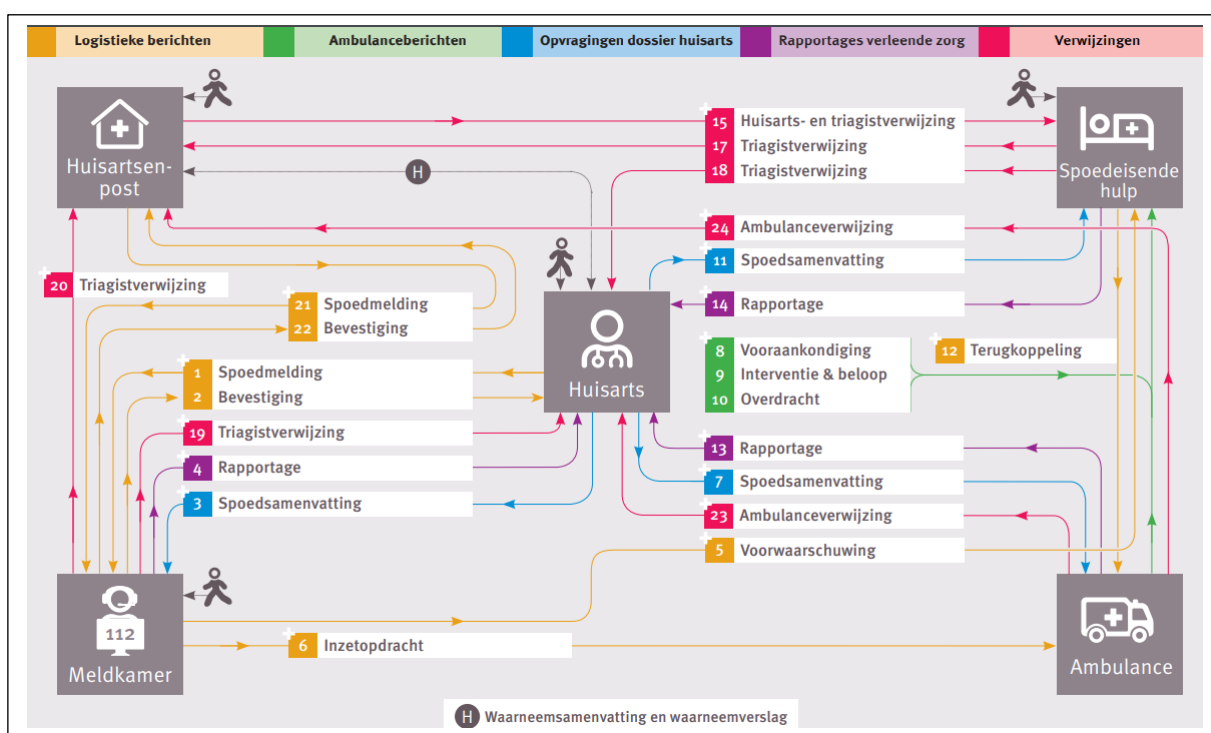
Logistieke berichten | Ambulanceberichten | Opvragingen dossier huisarts | Rapportages verleende zorg | Verwijzingen

Huisartsenpost

15 Huisarts- en triagistverwijzing
17 Triagistverwijzing
18 Triagistverwijzing

H

Spoedeisende hulp

24 Ambulanceverwijzing
11 Spoedsamenvatting

20 Triagistverwijzing

21 Spoedmelding
22 Bevestiging

14 Rapportage

Huisarts

8 Vooraankondiging
9 Interventie & beloop
10 Overdracht

12 Terugkoppeling

1 Spoedmelding
2 Bevestiging

19 Triagistverwijzing
4 Rapportage
3 Spoedsamenvatting

13 Rapportage
7 Spoedsamenvatting
23 Ambulanceverwijzing
5 Voorwaarschuwing

112
Meldkamer

6 Inzetopdracht

Ambulance

H Waarneemsamenvatting en waarneemverslag